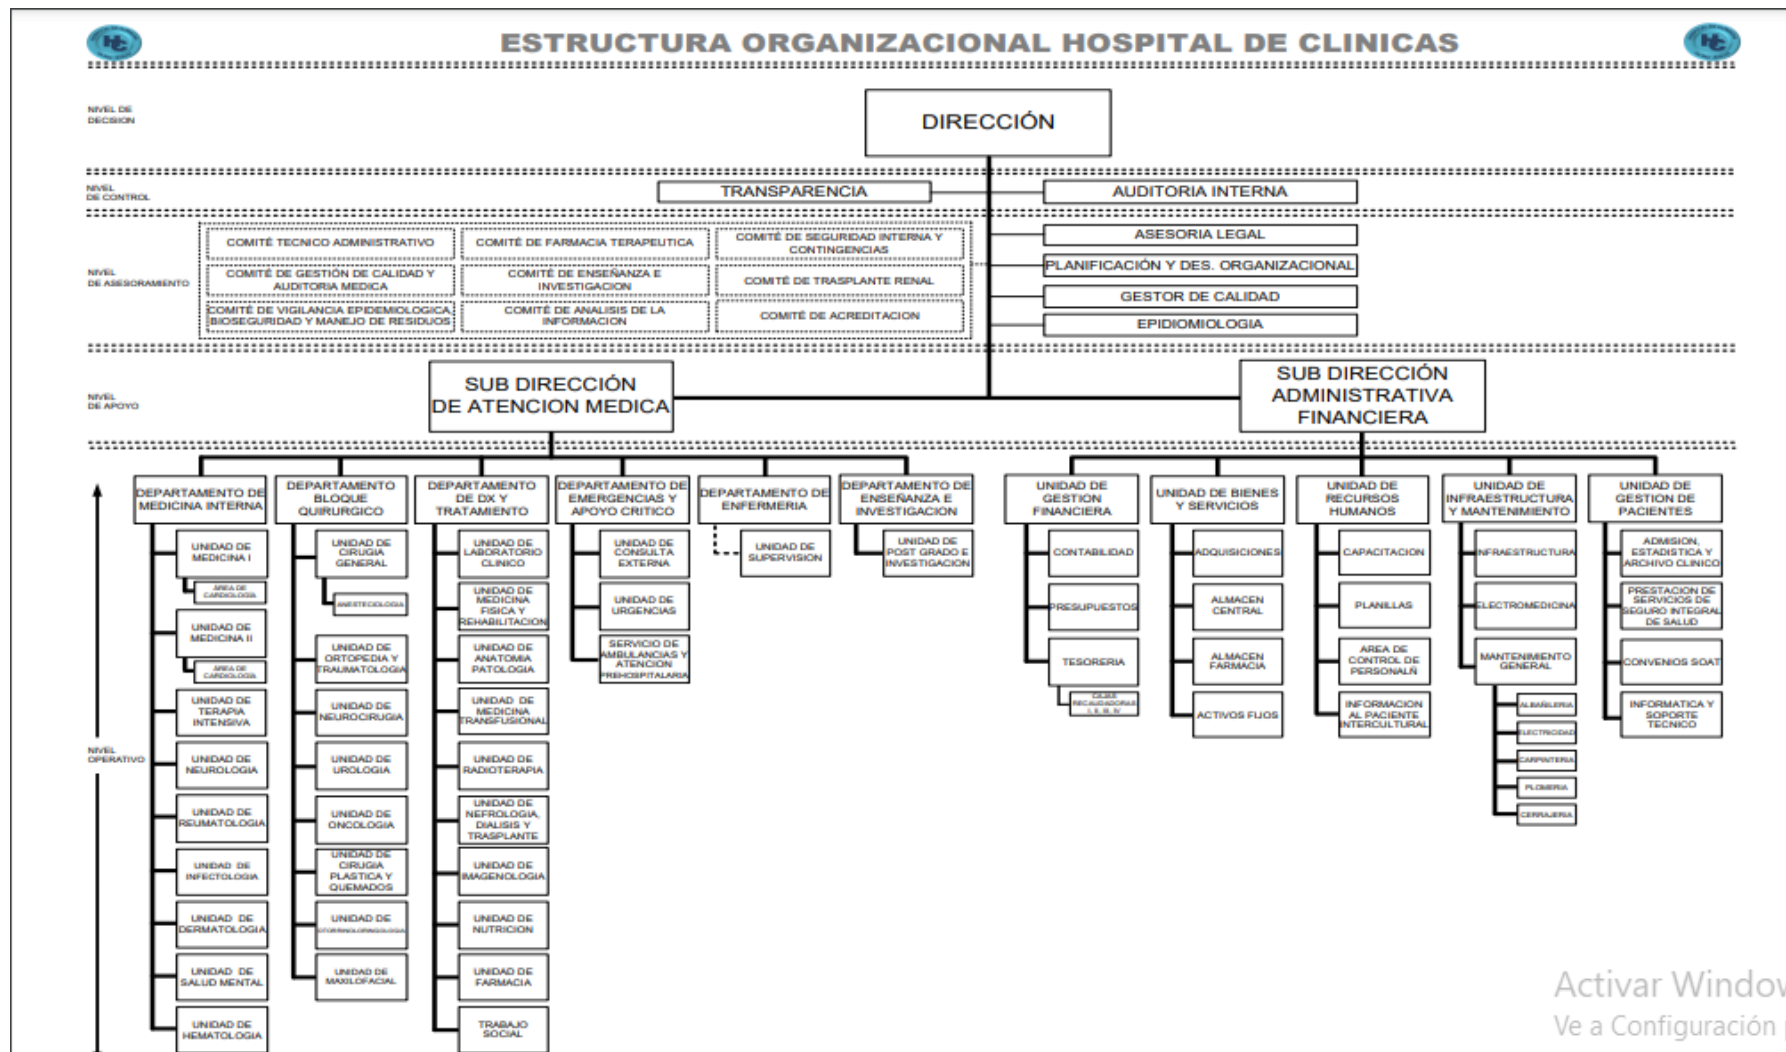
HC

ESTRUCTURA ORGANIZACIONAL HOSPITAL DE CLINICAS

HC

NIVEL DE DECISION

DIRECCIÓN

NIVEL DE CONTROL

TRANSPARENCIA

AUDITORIA INTERNA

NIVEL DE ASESORAMIENTO

COMITÉ TECNICO ADMINISTRATIVO

COMITÉ DE FARMACIA TERAPEUTICA

COMITÉ DE SEGURIDAD INTERNA Y CONTINGENCIAS

COMITÉ DE GESTIÓN DE CALIDAD Y AUDITORIA MEDICA

COMITÉ DE ENSEÑANZA E INVESTIGACION

COMITÉ DE TRASPLANTE RENAL

COMITÉ DE VIGILANCIA EPIDEMIOLOGICA, BIOSEGURIDAD Y MANEJO DE RESIDUOS

COMITÉ DE ANALISIS DE LA INFORMACION

COMITÉ DE ACREDITACION

ASESORIA LEGAL

PLANIFICACIÓN Y DES. ORGANIZACIONAL

GESTOR DE CALIDAD

EPIDIOMIOLOGIA

NIVEL DE APOYO

SUB DIRECCIÓN DE ATENCION MEDICA

SUB DIRECCIÓN ADMINISTRATIVA FINANCIERA

NIVEL OPERATIVO

DEPARTAMENTO DE MEDICINA INTERNA

UNIDAD DE MEDICINA I

AREA DE CARDIOLOGIA

UNIDAD DE MEDICINA II

AREA DE CARDIOLOGIA

UNIDAD DE TERAPIA INTENSIVA

UNIDAD DE NEUROLOGIA

UNIDAD DE REUMATOLOGIA

UNIDAD DE INFECTOLOGIA

UNIDAD DE DERMATOLOGIA

UNIDAD DE SALUD MENTAL

UNIDAD DE HEMATOLOGIA

DEPARTAMENTO BLOQUE QUIRURGICO

UNIDAD DE CIRUGIA GENERAL

ANESTECIOLOGIA

UNIDAD DE ORTOPEDIA Y TRAUMATOLOGIA

UNIDAD DE NEUROCIRUGIA

UNIDAD DE UROLOGIA

UNIDAD DE ONCOLOGIA

UNIDAD DE CIRUGIA PLASTICA Y QUEMADOS

UNIDAD DE OTORRINOLARINGOLOGIA

UNIDAD DE MAXILOFACIAL

DEPARTAMENTO DE DX Y TRATAMIENTO

UNIDAD DE LABORATORIO CLINICO

UNIDAD DE MEDICINA FISICA Y REHABILITACION

UNIDAD DE ANATOMIA PATOLOGIA

UNIDAD DE MEDICINA TRANSFUSIONAL

UNIDAD DE RADIOTERAPIA

UNIDAD DE NEFROLOGIA, DIALISIS Y TRASPLANTE

UNIDAD DE IMAGENOLOGIA

UNIDAD DE NUTRICION

UNIDAD DE FARMACIA

TRABAJO SOCIAL

DEPARTAMENTO DE EMERGENCIAS Y APOYO CRITICO

UNIDAD DE CONSULTA EXTERNA

UNIDAD DE URGENCIAS

SERVICIO DE AMBULANCIAS Y ATENCION PREHOSPITALARIA

DEPARTAMENTO DE ENFERMERIA

UNIDAD DE SUPERVISION

DEPARTAMENTO DE ENSEÑANZA E INVESTIGACION

UNIDAD DE POST GRADO E INVESTIGACION

UNIDAD DE GESTION FINANCIERA

CONTABILIDAD

PRESUPUESTOS

TESORERIA

CAJAS RECAUDADORAS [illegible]

UNIDAD DE BIENES Y SERVICIOS

ADQUISICIONES

ALMACEN CENTRAL

ALMACEN FARMACIA

ACTIVOS FIJOS

UNIDAD DE RECURSOS HUMANOS

CAPACITACION

PLANILLAS

AREA DE CONTROL DE PERSONALN

INFORMACION AL PACIENTE INTERCULTURAL

UNIDAD DE INFRAESTRUCTURA Y MANTENIMIENTO

INFRAESTRUCTURA

ELECTROMEDICINA

MANTENIMIENTO GENERAL

ALBAÑILERIA

ELECTRICIDAD

CARPINTERIA

PLOMERIA

CERRAJERIA

UNIDAD DE GESTION DE PACIENTES

ADMISION, ESTADISTICA Y ARCHIVO CLINICO

PRESTACION DE SERVICIOS DE SEGURO INTEGRAL DE SALUD

CONVENIOS SOAT

INFORMATICA Y SOPORTE TECNICO

Activar Window
Ve a Configuración